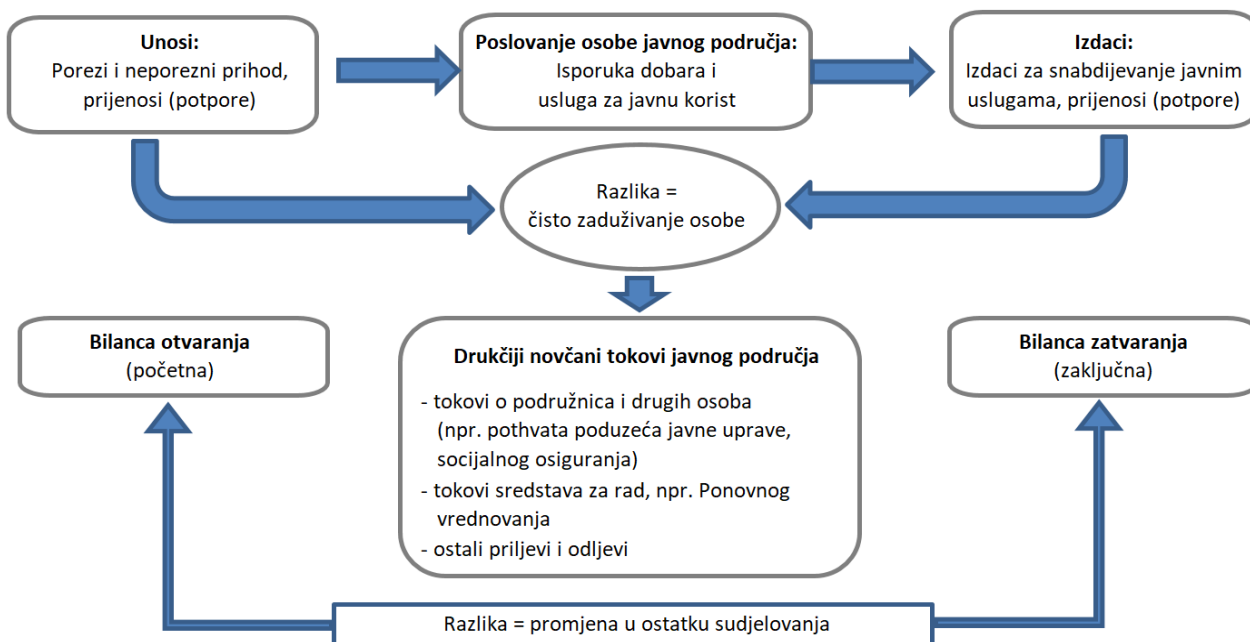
**Unosi:**
Porezi i neporezni prihod, prijenosi (potpore)

**Poslovanje osobe javnog područja:**
Isporuka dobara i usluga za javnu korist

**Izdaci:**
Izdaci za snabdijevanje javnim uslugama, prijenosi (potpore)

Razlika = čisto zaduživanje osobe

**Bilanca otvaranja**
(početna)

**Drukčiji novčani tokovi javnog područja**
- tokovi o podružnica i drugih osoba (npr. pothvata poduzeća javne uprave, socijalnog osiguranja)
- tokovi sredstava za rad, npr. Ponovnog vrednovanja
- ostali priljevi i odljevi

**Bilanca zatvaranja**
(zaključna)

Razlika = promjena u ostatku sudjelovanja